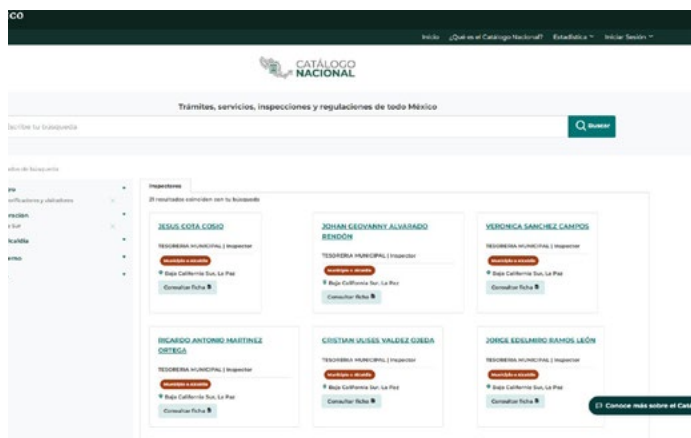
CO

Inicio ¿Qué es el Catálogo Nacional? Estadística Iniciar Sesión

CATÁLOGO NACIONAL

Trámites, servicios, inspecciones y regulaciones de todo México

scribe tu búsqueda

Buscar

ados de búsqueda

po
ertificaciones y visitadores

rección
a Sur

lcaldía

erno

Inspectores

21 resultados coinciden con tu búsqueda

JESUS COTA COSIO
TESORERIA MUNICIPAL | Inspector
Municipio o alcaldía
Baja California Sur, La Paz
Consultar ficha

JOHAN GEOVANNY ALVARADO RENDÓN
TESORERIA MUNICIPAL | Inspector
Municipio o alcaldía
Baja California Sur, La Paz
Consultar ficha

VERONICA SANCHEZ CAMPOS
TESORERIA MUNICIPAL | Inspector
Municipio o alcaldía
Baja California Sur, La Paz
Consultar ficha

RICARDO ANTONIO MARTINEZ ORTEGA
TESORERIA MUNICIPAL | Inspector
Municipio o alcaldía
Baja California Sur, La Paz
Consultar ficha

CRISTIAN ULISES VALDEZ OJEDA
TESORERIA MUNICIPAL | Inspector
Municipio o alcaldía
Baja California Sur, La Paz
Consultar ficha

JORGE EDELMIRO RAMOS LEÓN
TESORERIA MUNICIPAL | Inspector
Municipio o alcaldía
Baja California Sur, La Paz
Consultar ficha

Conoce más sobre el Cat